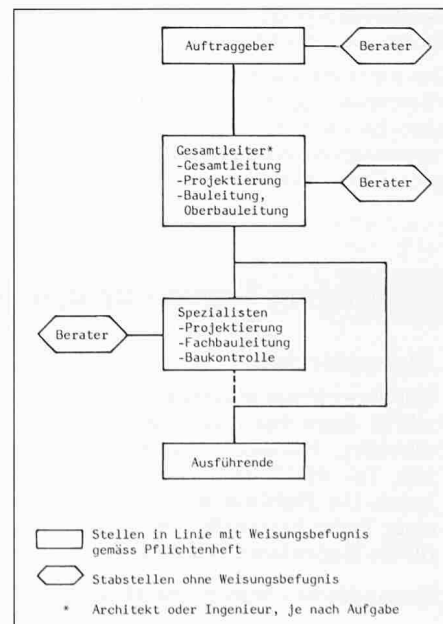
Auftraggeber

Berater

Gesamtleiter*
-Gesamtleitung
-Projektierung
-Bauleitung, Oberbauleitung

Berater

Berater

Spezialisten
-Projektierung
-Fachbauleitung
-Baukontrolle

Ausführende

Stellen in Linie mit Weisungsbefugnis gemäss Pflichtenheft

Stabstellen ohne Weisungsbefugnis

* Architekt oder Ingenieur, je nach Aufgabe